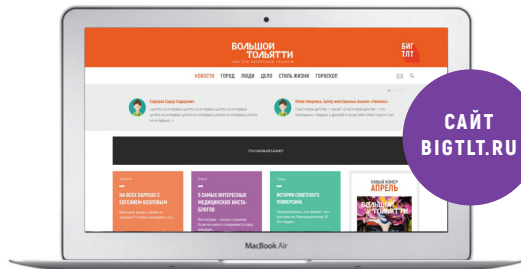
БОЛЬШОЙ ТОЛЬЯТТИ

БИГ ТЛТ

НОВОСТИ ГОРОД ЛЮДИ ДЕЛО СТИЛЬ ЖИЗНИ ГОРОСКОП

Сардаров Сардар Сардарович

Юлия Никулина, Центр иностранных языков «Лингва»

РЕКЛАМНЫЙ БАННЕР

НА ВСЕХ ПАРУСАХ С ЕВГЕНИЕМ КОЗЛОВЫМ

5 САМЫХ ИНТЕРЕСНЫХ МЕДИЦИНСКИХ ИНСТА-БЛОГОВ

ИСТОРИЯ СОВЕТСКОГО УНИВЕРМАГА

НОВЫЙ НОМЕР АПРЕЛЬ

БОЛЬШОЙ ТОЛЬЯТТИ

MacBook Air

САЙТ BIGTLT.RU